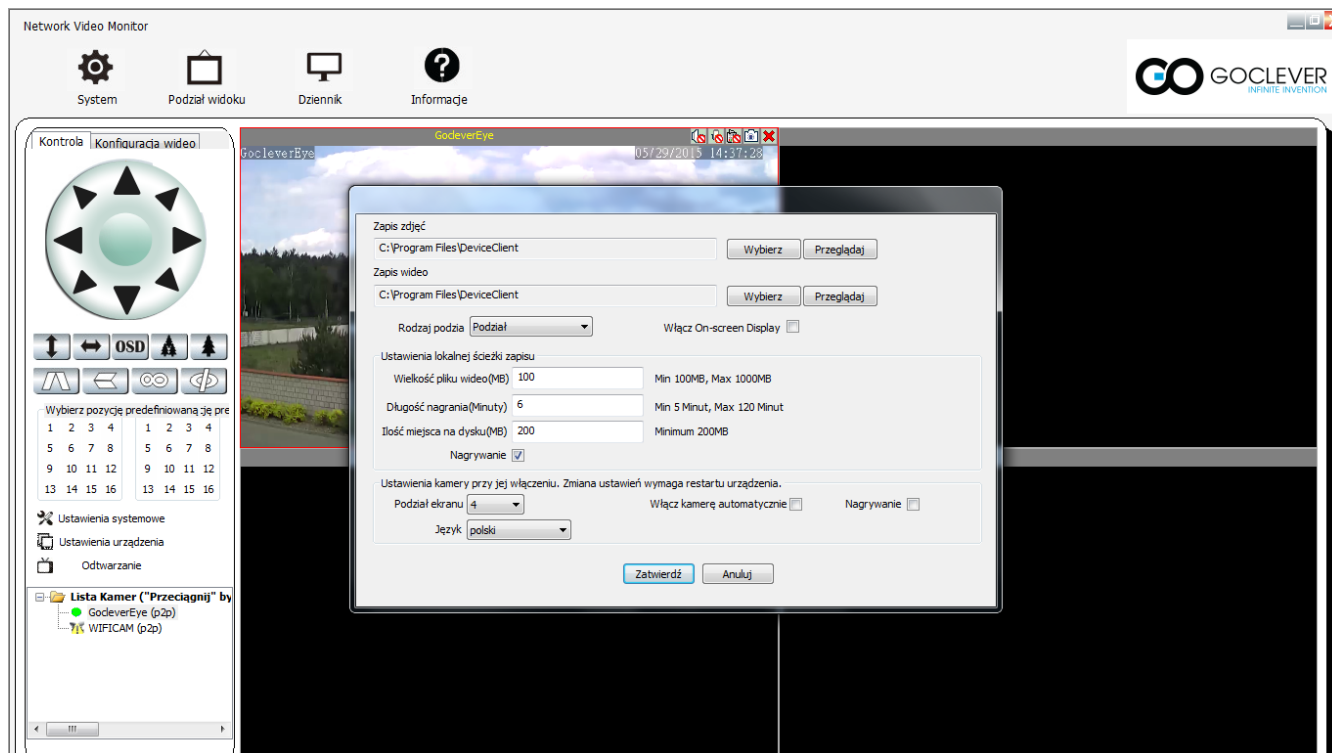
Network Video Monitor

System
Podział widoku
Dziennik
Informacje

GOCLEVER
INFINITE INVENTION

Kontrola
Konfiguracja wideo

OSD

Wybierz pozycję predefiniowaną: je pre

| 1 | 2 | 3 | 4 |
|---|---|---|---|
| 5 | 6 | 7 | 8 |
| 9 | 10 | 11 | 12 |
| 13 | 14 | 15 | 16 |

| 1 | 2 | 3 | 4 |
|---|---|---|---|
| 5 | 6 | 7 | 8 |
| 9 | 10 | 11 | 12 |
| 13 | 14 | 15 | 16 |

Ustawienia systemowe
Ustawienia urządzenia
Odtwarzanie

Lista Kamer ("Przeciągnij" by
GocleverEye (p2p)
WIFICAM (p2p)

GocleverEye
GocleverEye 05/29/2015 14:37:28

Zapis zdjęć
C:\Program Files\DeviceClient
Wybierz
Przeglądaj
Zapis wideo
C:\Program Files\DeviceClient
Wybierz
Przeglądaj
Rodzaj podzia Podział
Włącz On-screen Display

Ustawienia lokalnej ścieżki zapisu
Wielkość pliku wideo(MB) 100 Min 100MB, Max 1000MB
Długość nagrania(Minuty) 6 Min 5 Minut, Max 120 Minut
Ilość miejsca na dysku(MB) 200 Minimum 200MB
Nagrywanie

Ustawienia kamery przy jej włączeniu. Zmiana ustawień wymaga restartu urządzenia.
Podział ekranu 4
Włącz kamerę automatycznie
Nagrywanie
Język polski

Zatwierdź
Anuluj